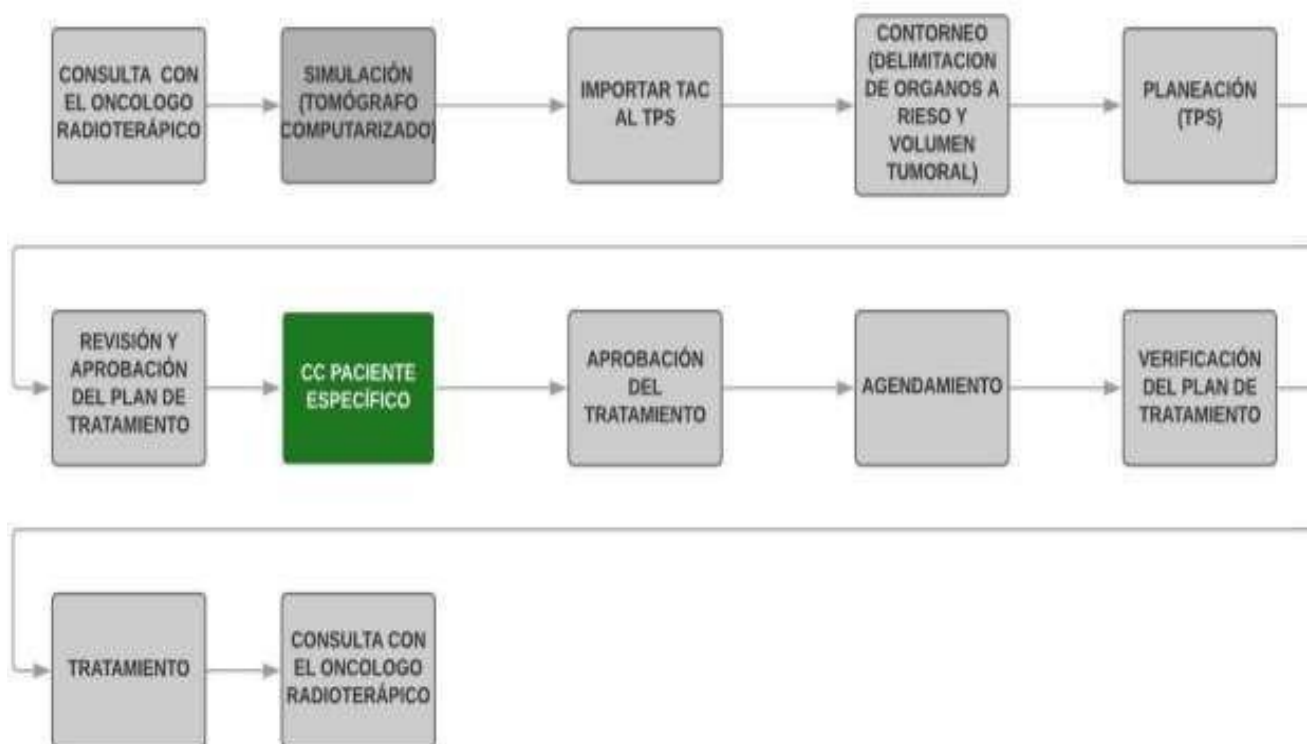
CONSULTA CON EL ONCOLOGO RADIOTERÁPICO

SIMULACIÓN (TOMÓGRAFO COMPUTARIZADO)

IMPORTAR TAC AL TPS

CONTORNEO (DELIMITACION DE ORGANOS A RIESO Y VOLUMEN TUMORAL)

PLANEACIÓN (TPS)

REVISIÓN Y APROBACIÓN DEL PLAN DE TRATAMIENTO

CC PACIENTE ESPECÍFICO

APROBACIÓN DEL TRATAMIENTO

AGENDAMIENTO

VERIFICACIÓN DEL PLAN DE TRATAMIENTO

TRATAMIENTO

CONSULTA CON EL ONCOLOGO RADIOTERÁPICO